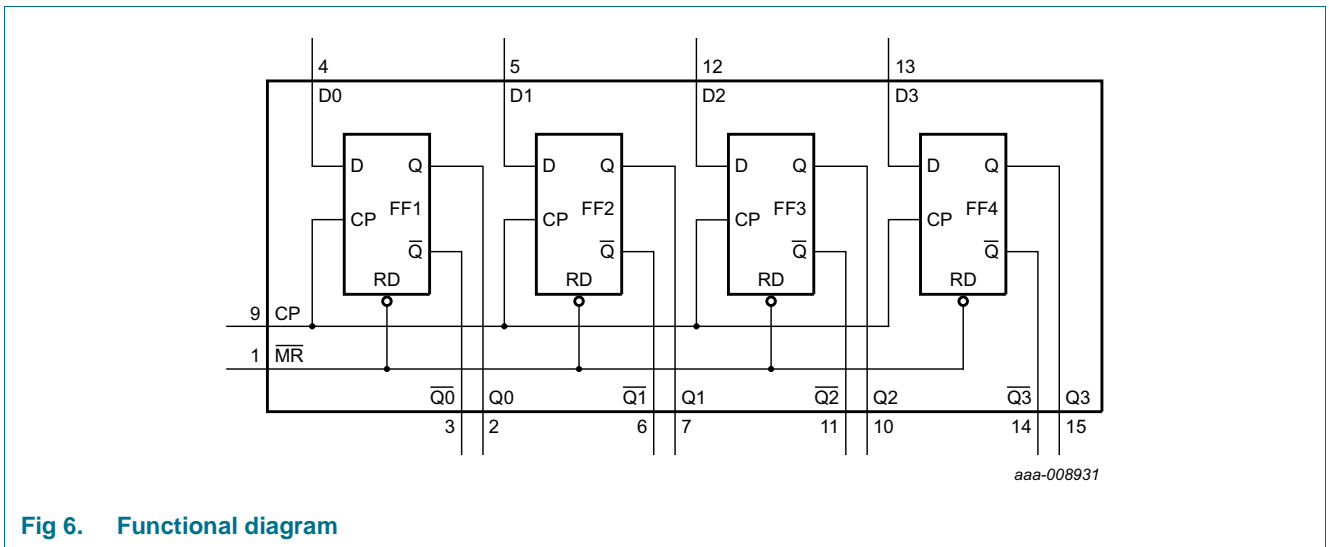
4
D0
5
D1
12
D2
13
D3

D
Q
CP
FF1
$\overline{Q}$
RD

D
Q
CP
FF2
$\overline{Q}$
RD

D
Q
CP
FF3
$\overline{Q}$
RD

D
Q
CP
FF4
$\overline{Q}$
RD

9 CP
1 $\overline{MR}$

$\overline{Q0}$ Q0 $\overline{Q1}$ Q1 $\overline{Q2}$ Q2 $\overline{Q3}$ Q3
3 2 6 7 11 10 14 15

aaa-008931

Fig 6. Functional diagram